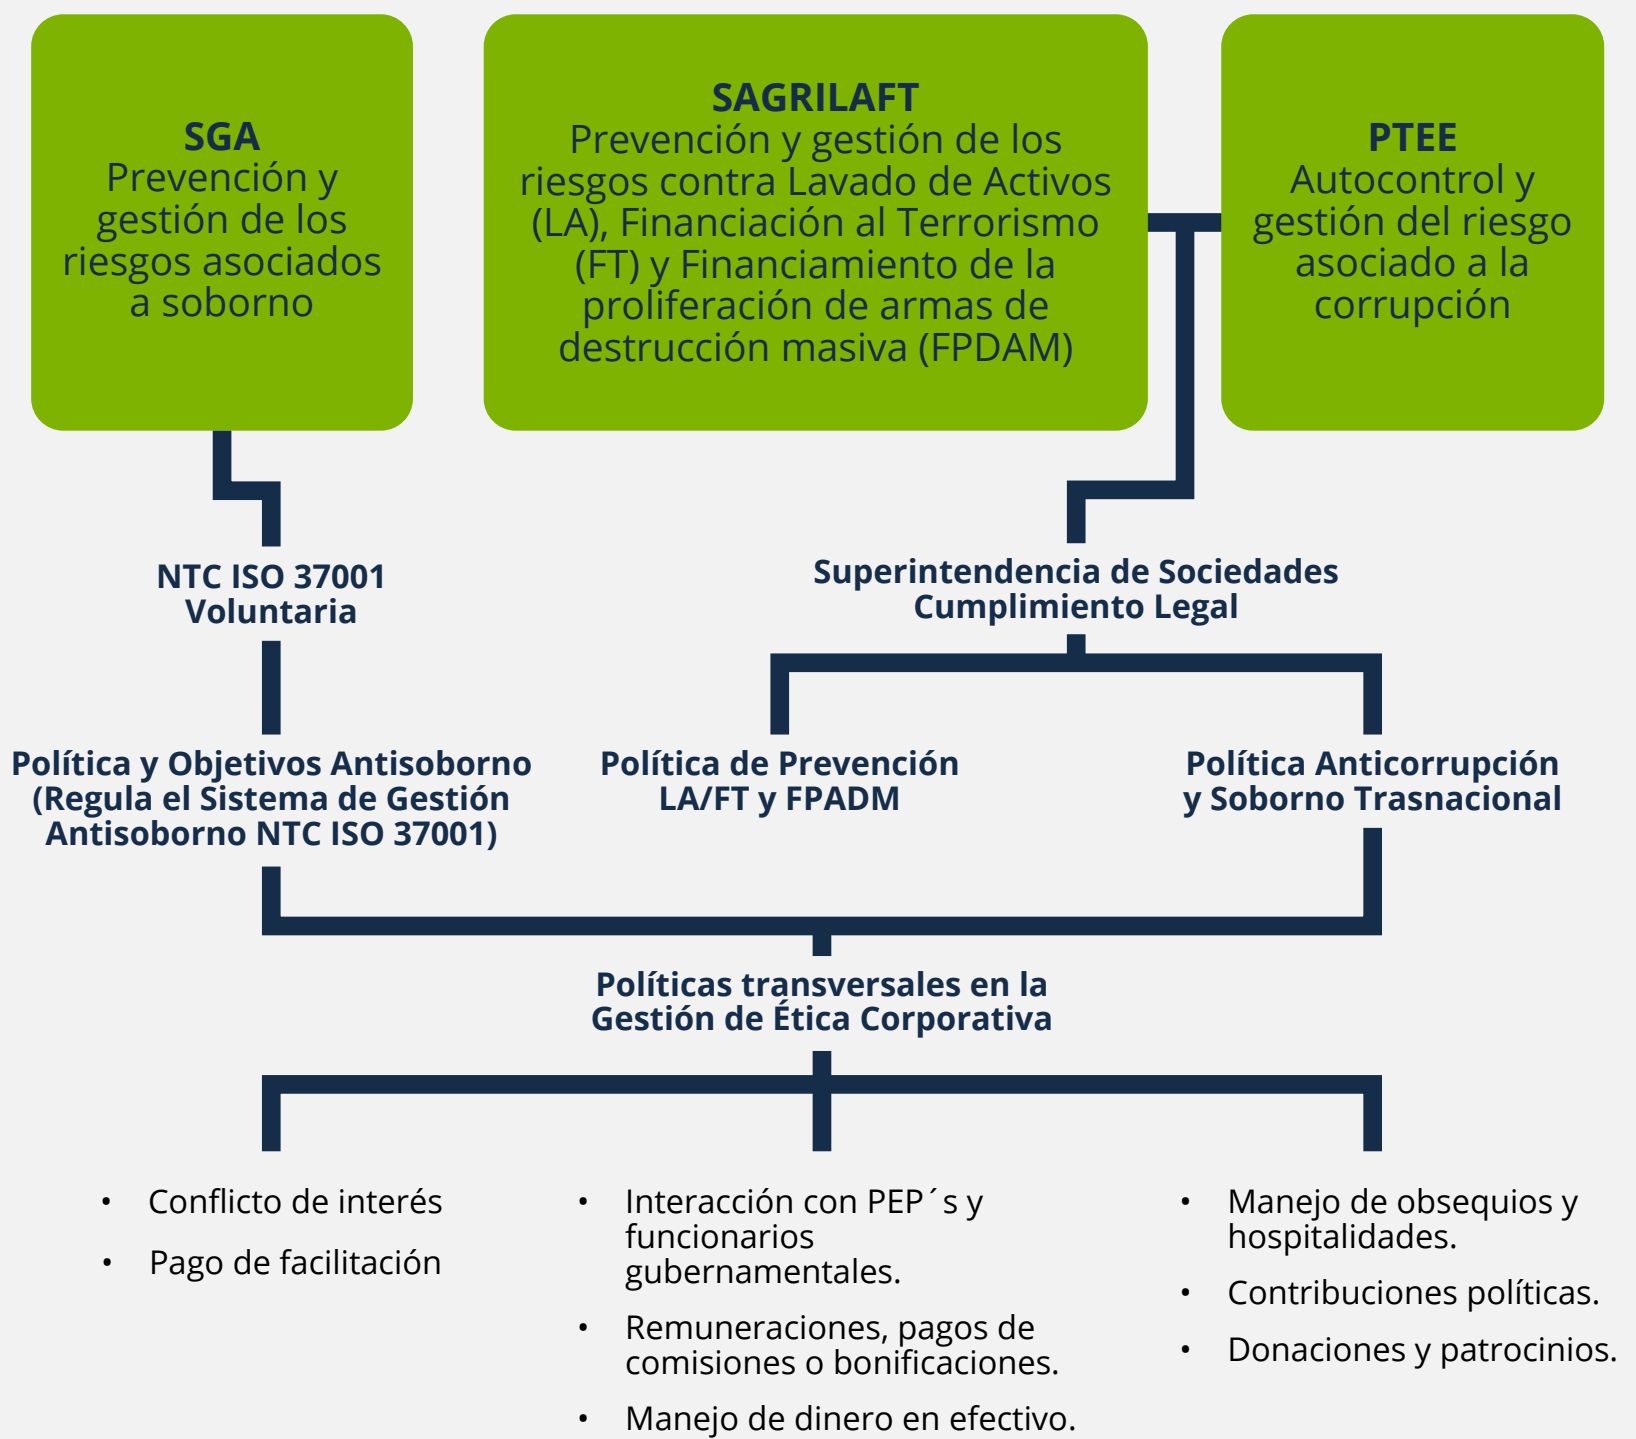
SGA
Prevención y gestión de los riesgos asociados a soborno

SAGRILAFT
Prevención y gestión de los riesgos contra Lavado de Activos (LA), Financiación al Terrorismo (FT) y Financiamiento de la proliferación de armas de destrucción masiva (FPDAM)

PTEE
Autocontrol y gestión del riesgo asociado a la corrupción

NTC ISO 37001
Voluntaria

Superintendencia de Sociedades
Cumplimiento Legal

Política y Objetivos Antisoborno (Regula el Sistema de Gestión Antisoborno NTC ISO 37001)

Política de Prevención LA/FT y FPADM

Política Anticorrupción y Soborno Trasnacional

Políticas transversales en la Gestión de Ética Corporativa

• Conflicto de interés
• Pago de facilitación

• Interacción con PEP´s y funcionarios gubernamentales.
• Remuneraciones, pagos de comisiones o bonificaciones.
• Manejo de dinero en efectivo.

• Manejo de obsequios y hospitalidades.
• Contribuciones políticas.
• Donaciones y patrocinios.